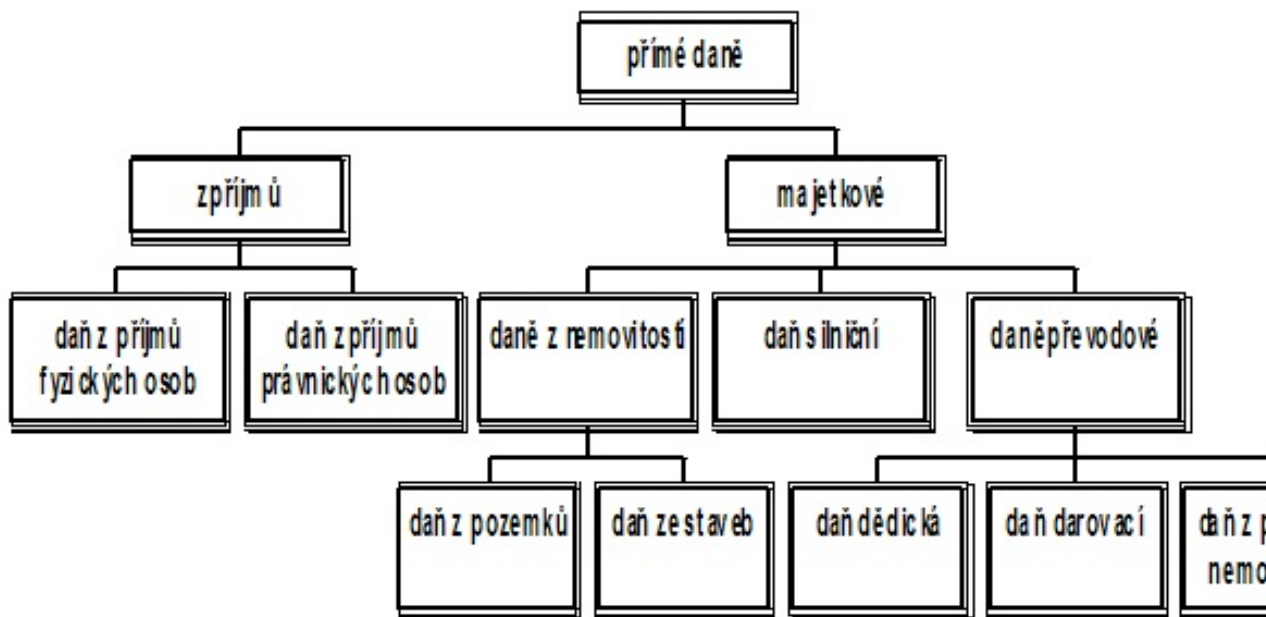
přímé daně

z příjmů

majetkové

daň z příjmů fyzických osob

daň z příjmů právnických osob

daně z nemovitostí

daň silniční

daně převodové

daň z pozemků

daň ze staveb

daň dědická

daň darovací

daň z p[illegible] nemo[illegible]